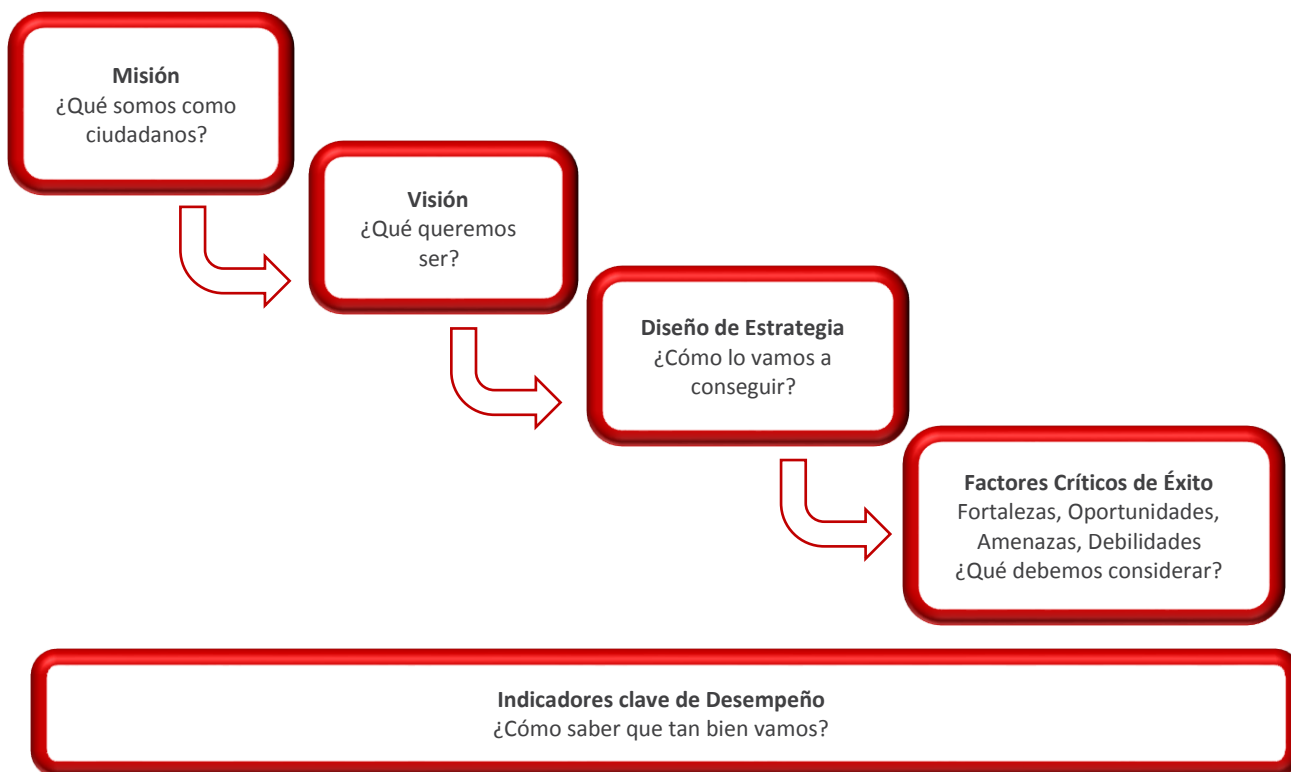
**Misión**
¿Qué somos como ciudadanos?

**Visión**
¿Qué queremos ser?

**Diseño de Estrategia**
¿Cómo lo vamos a conseguir?

**Factores Críticos de Éxito**
Fortalezas, Oportunidades, Amenazas, Debilidades
¿Qué debemos considerar?

**Indicadores clave de Desempeño**
¿Cómo saber que tan bien vamos?